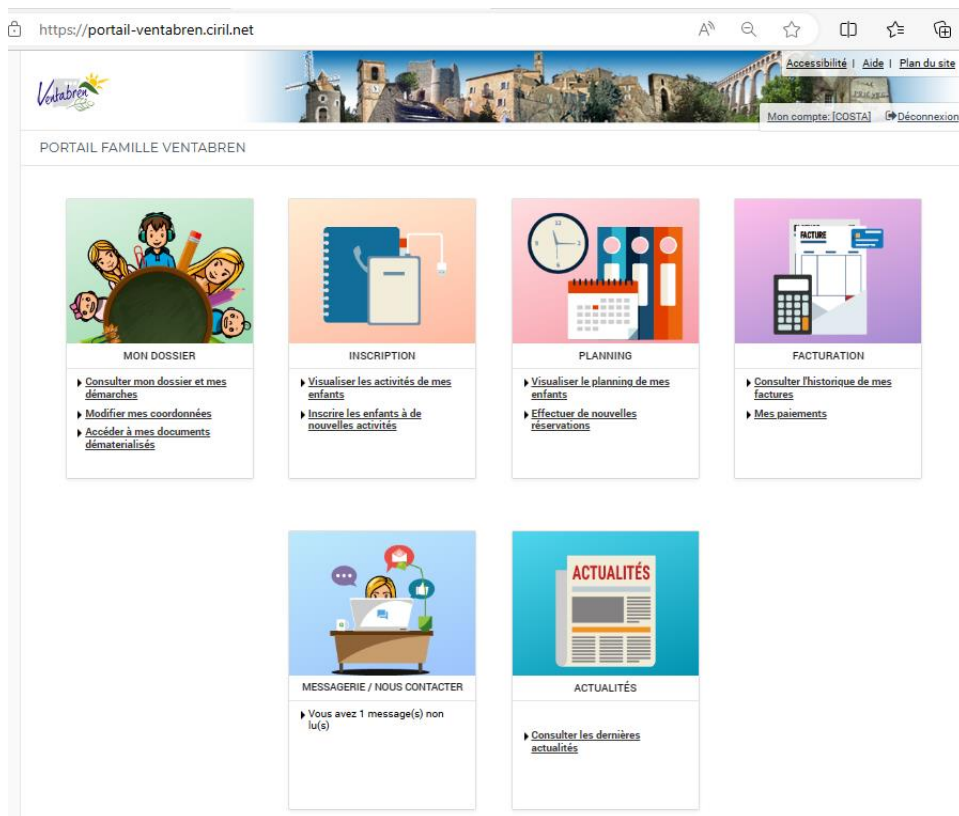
https://portail-ventabren.ciril.net

Ventabren

Accessibilité | Aide | Plan du site

Mon compte: [COSTA] Déconnexion

PORTAIL FAMILLE VENTABREN

MON DOSSIER

Consulter mon dossier et mes démarches

Modifier mes coordonnées

Accéder à mes documents dématerialisés

INSCRIPTION

Visualiser les activités de mes enfants

Inscrire les enfants à de nouvelles activités

PLANNING

Visualiser le planning de mes enfants

Effectuer de nouvelles réservations

FACTURE

FACTURATION

Consulter l'historique de mes factures

Mes paiements

MESSAGERIE / NOUS CONTACTER

Vous avez 1 message(s) non lu(s)

ACTUALITÉS

ACTUALITÉS

Consulter les dernières actualités